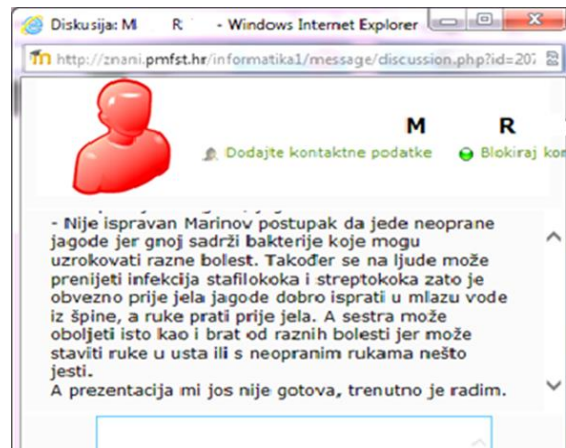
Diskusija: M R - Windows Internet Explorer

http://znani.pmfst.hr/informatika1/message/discussion.php?id=20

M R

Dodajte kontaktne podatke Blokiraj ko

- Nije ispravan Marinov postupak da jede neoprane jagode jer gnoj sadrži bakterije koje mogu uzrokovati razne bolest. Također se na ljude može prenijeti infekcija stafilokoka i streptokoka zato je obvezno prije jela jagode dobro isprati u mlazu vode iz špine, a ruke prati prije jela. A sestra može oboljeti isto kao i brat od raznih bolesti jer može staviti ruke u usta ili s neopranim rukama nešto jesti.
A prezentacija mi jos nije gotova, trenutno je radim.